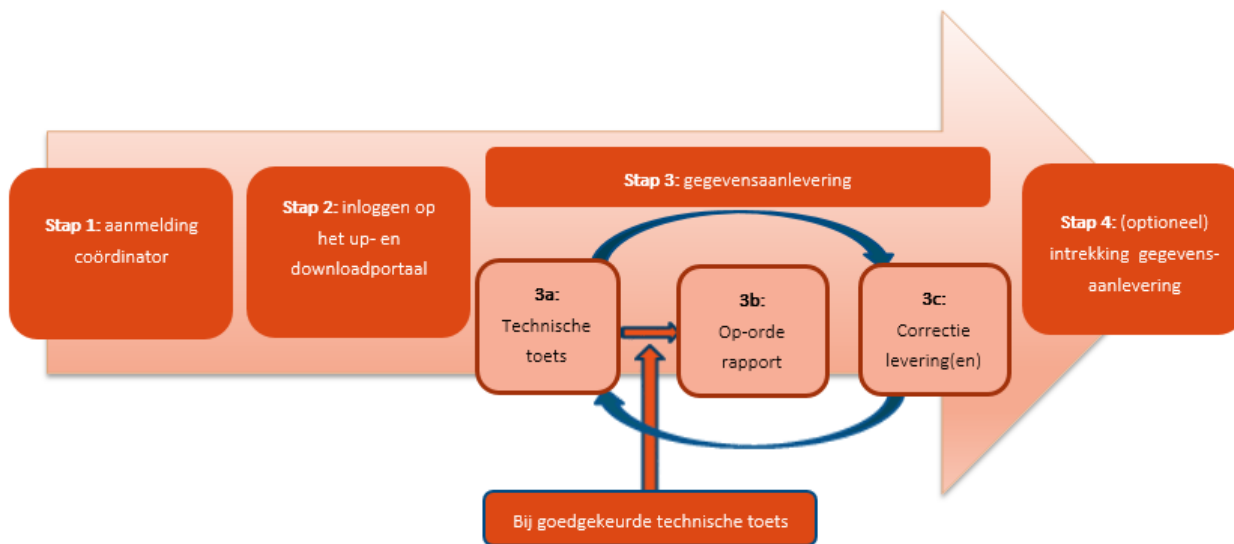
**Stap 1:** aanmelding coördinator

**Stap 2:** inloggen op het up- en downloadportaal

**Stap 3:** gegevensaanlevering

**3a:** Technische toets

**3b:** Op-orde rapport

**3c:** Correctie levering(en)

**Stap 4:** (optioneel) intrekking gegevensaanlevering

Bij goedgekeurde technische toets